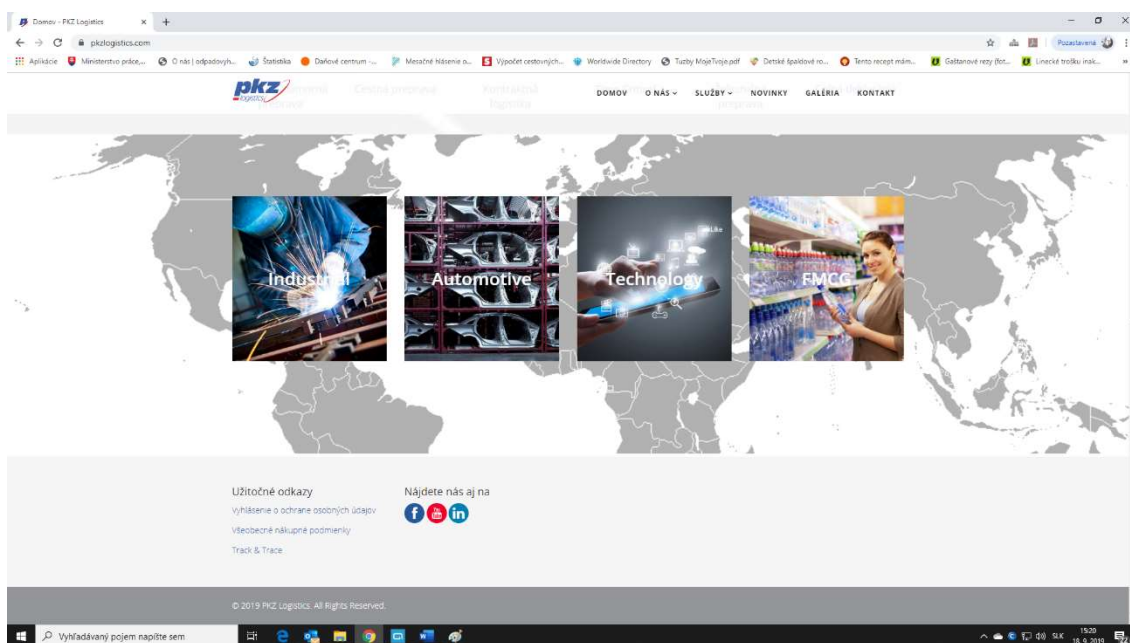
Domov - PKZ Logistics
pkzlogistics.com
Aplikácie | Ministerstvo práce,... | O nás | odpadových... | Štatistika | Daňové centrum -... | Mesačné hlásenie o... | Výpočet cestovných... | Worldwide Directory | Tuzby MojeTvoje.pdf | Detské špaldové ro... | Tento recept mám... | Gaštanové rezy (bot... | Linecké trošku inak...
Pozastavená

pkz logistics
DOMOV O NÁS SLUŽBY NOVINKY GALÉRIA KONTAKT

Industrial
Automotive
Technology
FMCG

Užitočné odkazy
Vyhlásenie o ochrane osobných údajov
Všeobecné nákupné podmienky
Track & Trace

Nájdete nás aj na

© 2019 PKZ Logistics. All Rights Reserved.

Vyhľadávaný pojem napíšte sem
SLK 15:20 18. 9. 2019